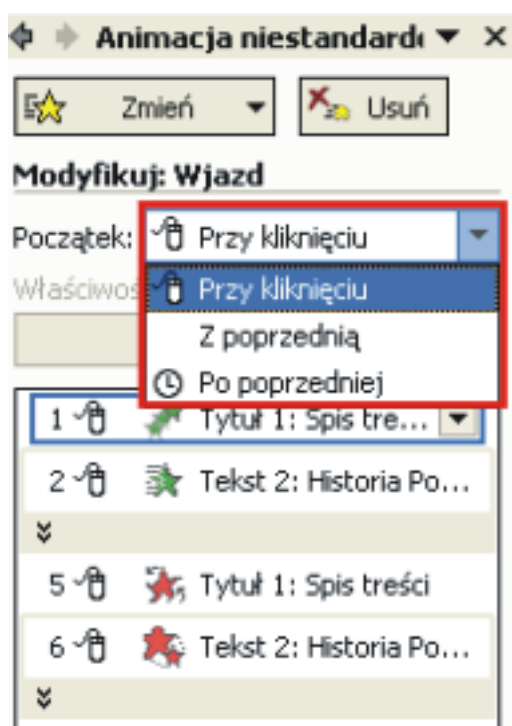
Animacja niestandard ▼ ×

Zmień ▼ Usuń

Modyfikuj: Wjazd

Początek: Przy kliknięciu

Właściwoś

Przy kliknięciu

Z poprzednią

Po poprzedniej

1 Tytuł 1: Spis tre...

2 Tekst 2: Historia Po...

5 Tytuł 1: Spis treści

6 Tekst 2: Historia Po...